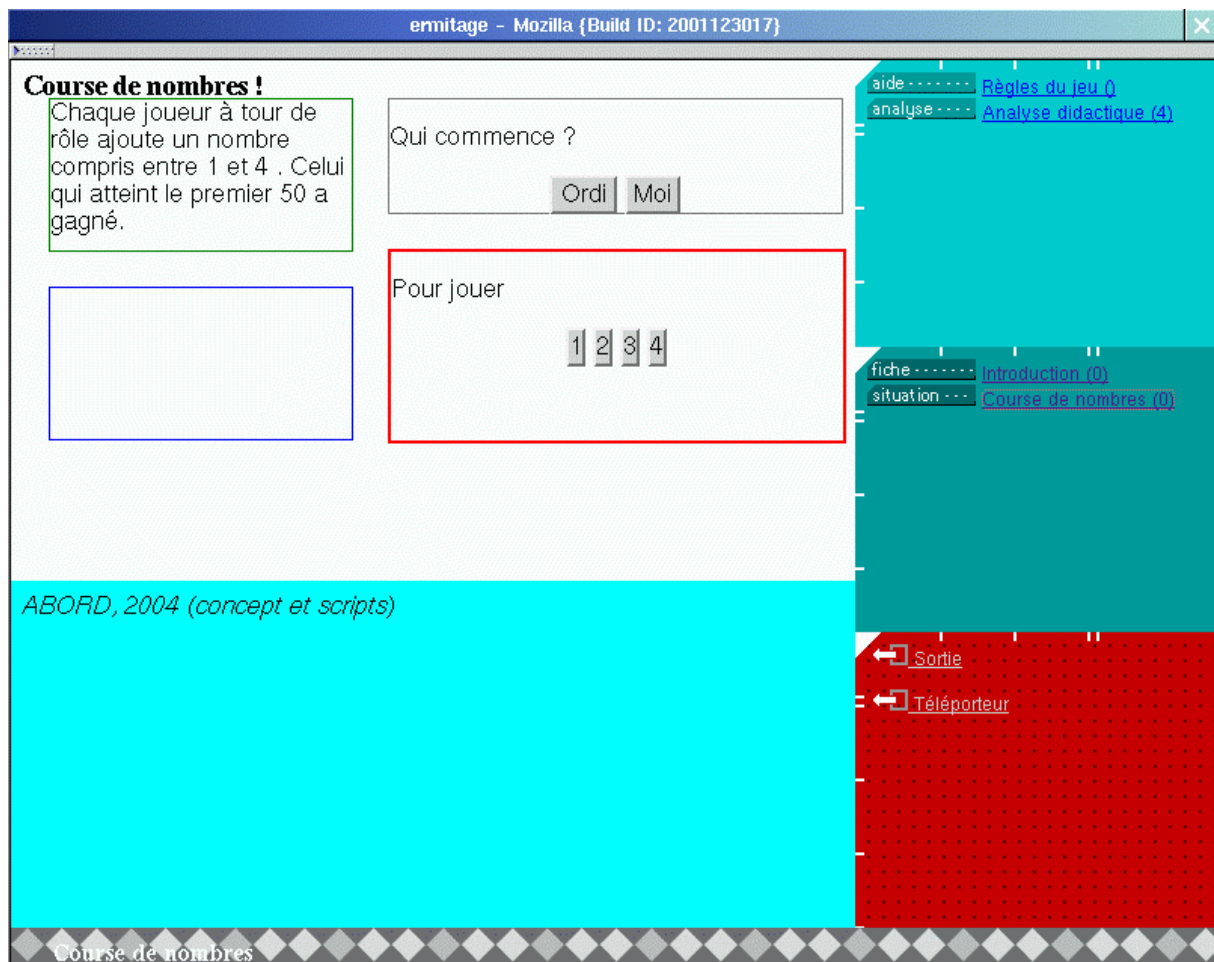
ermitage - Mozilla {Build ID: 2001123017}

Course de nombres !

Chaque joueur à tour de rôle ajoute un nombre compris entre 1 et 4 . Celui qui atteint le premier 50 a gagné.

Qui commence ?

Ordi Moi

Pour jouer

1 2 3 4

aide Règles du jeu ()
analyse Analyse didactique (4)

fiche Introduction (0)
situation Course de nombres (0)

Sortie

Téléporteur

ABORD, 2004 (concept et scripts)

Course de nombres